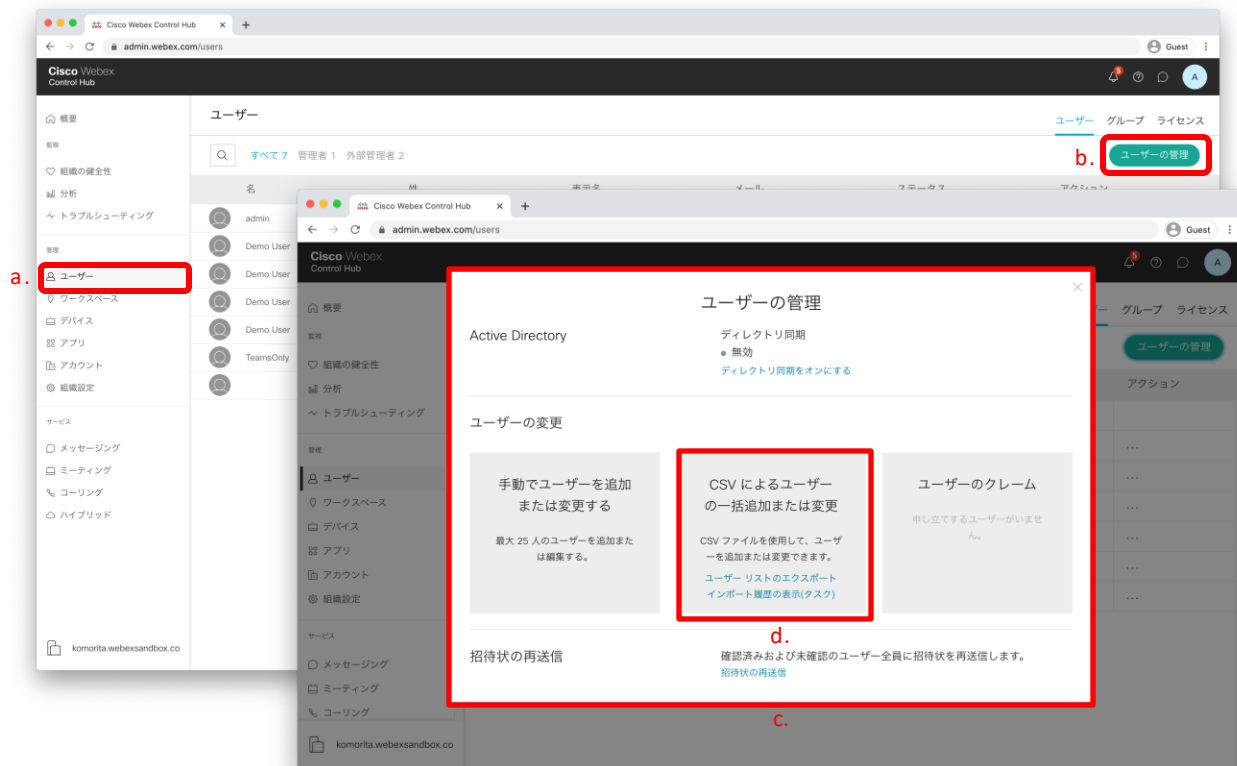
Cisco Webex Control Hub
admin.webex.com/users
Guest
Cisco Webex
Control Hub
A

概要
監視
組織の健全性
分析
トラブルシューティング
管理
a. ユーザー
ワークスペース
デバイス
アプリ
アカウント
組織設定
サービス
メッセージング
ミーティング
コーリング
ハイブリッド
komorita.webexsandbox.co

ユーザー
ユーザー グループ ライセンス
すべて 7 管理者 1 外部管理者 2
b. ユーザーの管理
名 姓 表示名 メール ステータス アクション
admin
Demo User
Demo User
Demo User
Demo User
TeamsOnly

Cisco Webex Control Hub
admin.webex.com/users
Guest
Cisco Webex
Control Hub
A

概要
監視
組織の健全性
分析
トラブルシューティング
管理
ユーザー
ワークスペース
デバイス
アプリ
アカウント
組織設定
サービス
メッセージング
ミーティング
コーリング
komorita.webexsandbox.co

グループ ライセンス
ユーザーの管理
アクション

ユーザーの管理
Active Directory
ディレクトリ同期
無効
ディレクトリ同期をオンにする
ユーザーの変更
手動でユーザーを追加または変更する
最大 25 人のユーザーを追加または編集する。
CSV によるユーザーの一括追加または変更
CSV ファイルを使用して、ユーザーを追加または変更できます。
ユーザー リストのエクスポート
インポート履歴の表示(タスク)
ユーザーのクレーム
申し立てするユーザーがいません。
d.
招待状の再送信
確認済みおよび未確認のユーザー全員に招待状を再送信します。
招待状の再送信
c.